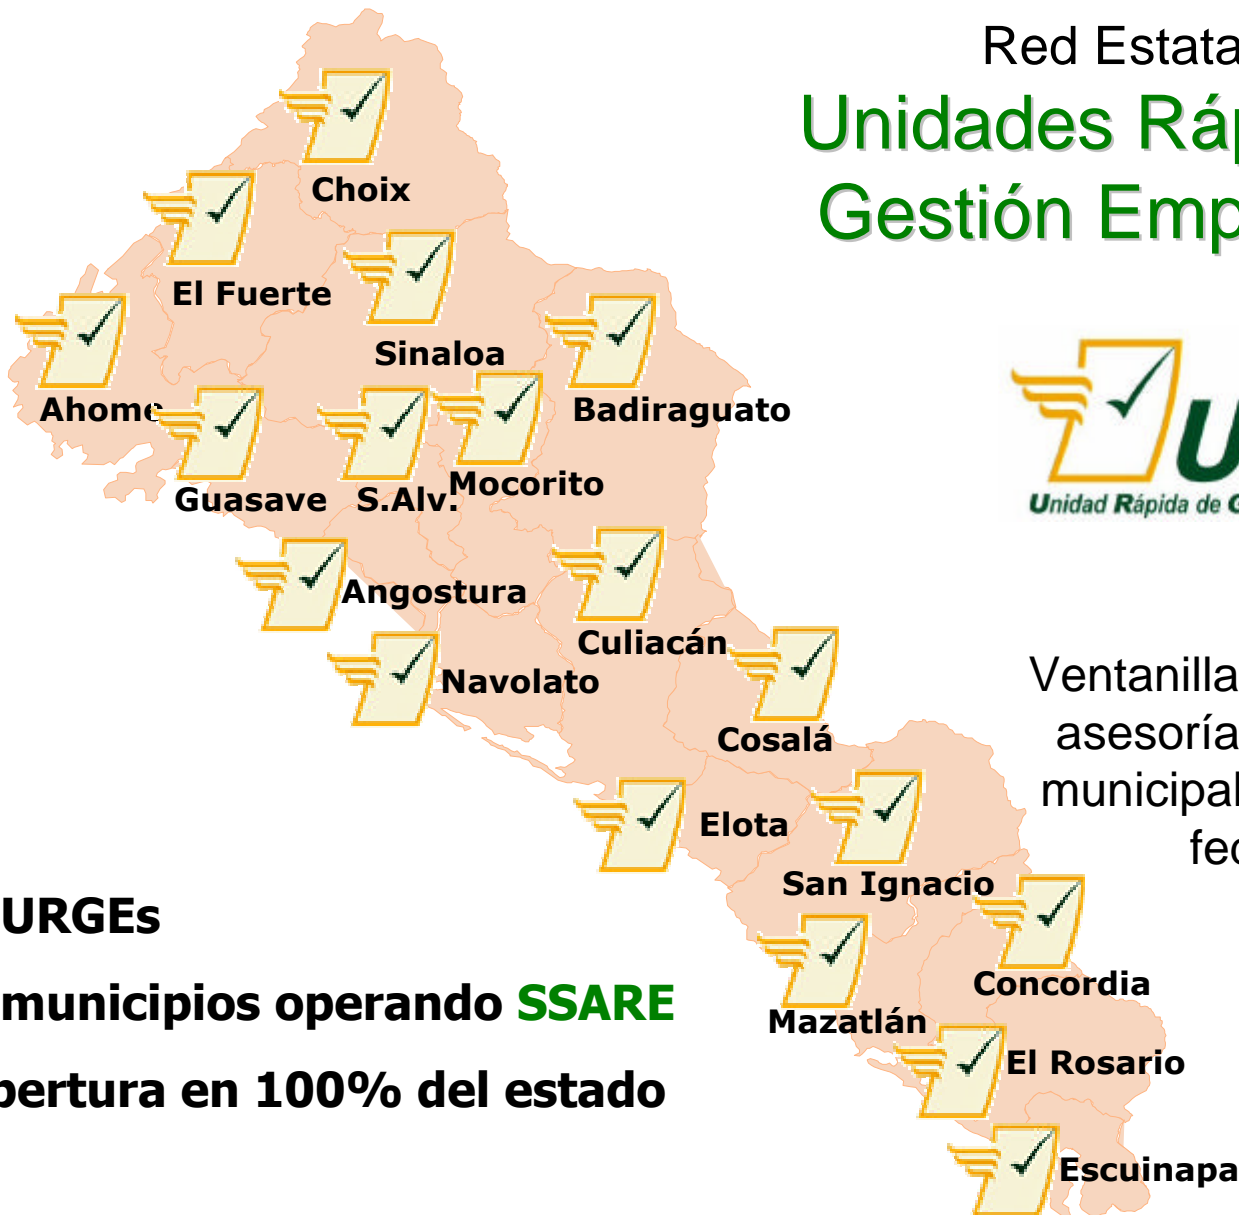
Red Estata

Unidades Rá
Gestión Emp

U
Unidad Rápida de G

Choix
El Fuerte
Sinaloa
Ahome
Badiraguato
Guasave
S.Alv.
Mocorito
Angostura
Culiacán
Navolato
Cosalá
Elota
San Ignacio
Concordia
Mazatlán
El Rosario
Escuinapa

Ventanilla
asesoría
municipal
fe

URGEs
municipios operando SSARE
pertura en 100% del estado